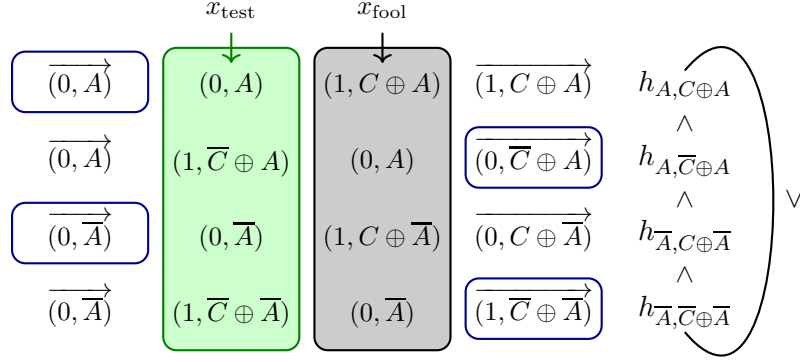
$x_{\text{test}}$ $x_{\text{fool}}$

| | | | | |
|---|---|---|---|---|
| $\overrightarrow{(0,A)}$ | $(0,A)$ | $(1,C\oplus A)$ | $\overrightarrow{(1,C\oplus A)}$ | $h_{A,C\oplus A}$ |
| | | | | $\wedge$ |
| $\overrightarrow{(0,A)}$ | $(1,\overline{C}\oplus A)$ | $(0,A)$ | $\overrightarrow{(0,\overline{C}\oplus A)}$ | $h_{A,\overline{C}\oplus A}$ |
| | | | | $\wedge$ |
| $\overrightarrow{(0,\overline{A})}$ | $(0,\overline{A})$ | $(1,C\oplus\overline{A})$ | $\overrightarrow{(0,C\oplus\overline{A})}$ | $h_{\overline{A},C\oplus\overline{A}}$ |
| | | | | $\wedge$ |
| $\overrightarrow{(0,\overline{A})}$ | $(1,\overline{C}\oplus\overline{A})$ | $(0,\overline{A})$ | $\overrightarrow{(1,\overline{C}\oplus\overline{A})}$ | $h_{\overline{A},\overline{C}\oplus\overline{A}}$ |

$\vee$